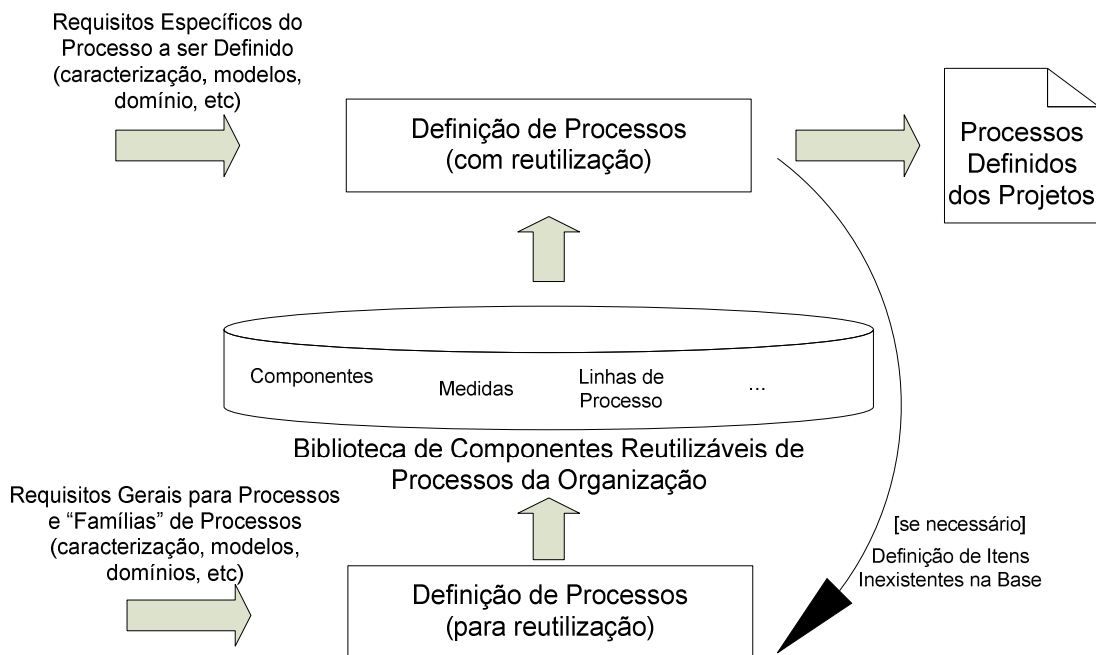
Requisitos Específicos do Processo a ser Definido (caracterização, modelos, domínio, etc)

Definição de Processos (com reutilização)

Processos Definidos dos Projetos

Componentes

Medidas

Linhas de Processo

...

Biblioteca de Componentes Reutilizáveis de Processos da Organização

Requisitos Gerais para Processos e "Famílias" de Processos (caracterização, modelos, domínios, etc)

[se necessário]

Definição de Itens Inexistentes na Base

Definição de Processos (para reutilização)